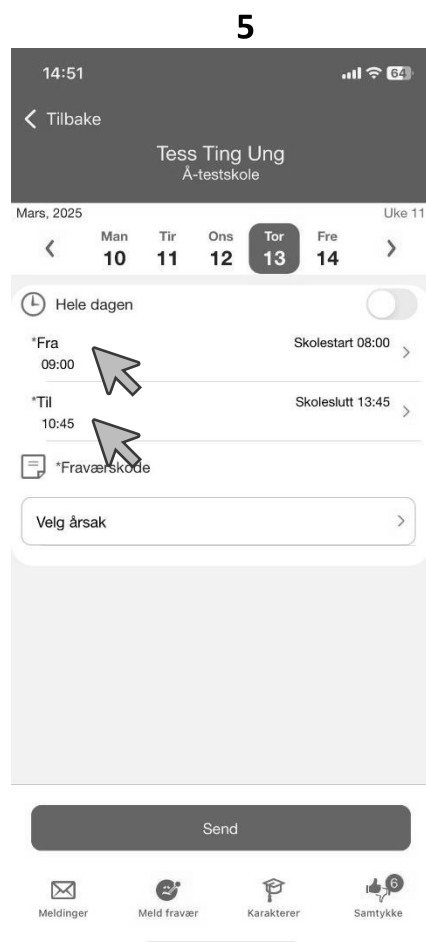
5

14:51

64

Tilbake

Tess Ting Ung
Å-testskole

Mars, 2025 Uke 11

| Man | Tir | Ons | Tor | Fre |
|---|---|---|---|---|
| 10 | 11 | 12 | 13 | 14 |

Hele dagen

*Fra
09:00

Skolestart 08:00

*Til
10:45

Skoleslutt 13:45

*Fraværskode

Velg årsak

Send

Meldinger Meld fravær Karakterer 6 Samtykke